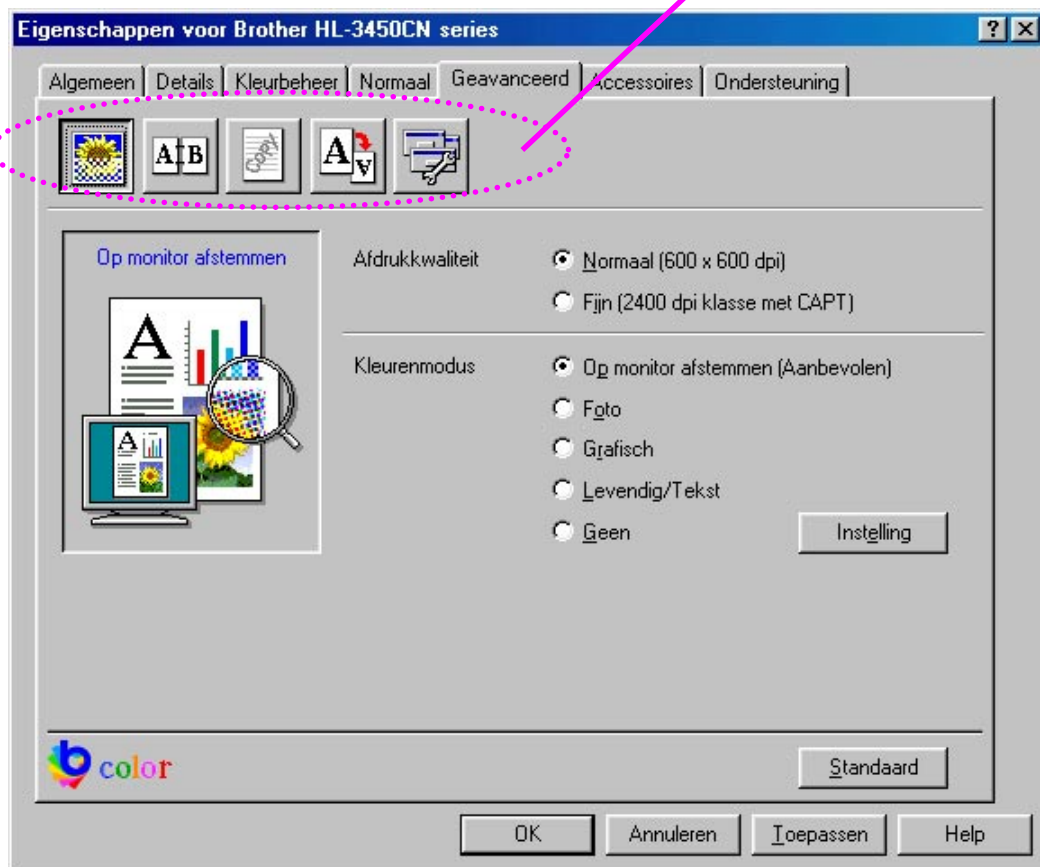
Eigenschappen voor Brother HL-3450CN series

? ×

Algemeen | Details | Kleurbeheer | Normaal | Geavanceerd | Accessoires | Ondersteuning

A|B

COPY

A

Op monitor afstemmen

A

A

Afdrukkwaliteit

Normaal (600 x 600 dpi)

Fijn (2400 dpi klasse met CAPT)

Kleurenmodus

Op monitor afstemmen (Aanbevolen)

Foto

Grafisch

Levendig/Tekst

Geen

Instelling

color

Standaard

OK

Annuleren

Toepassen

Help